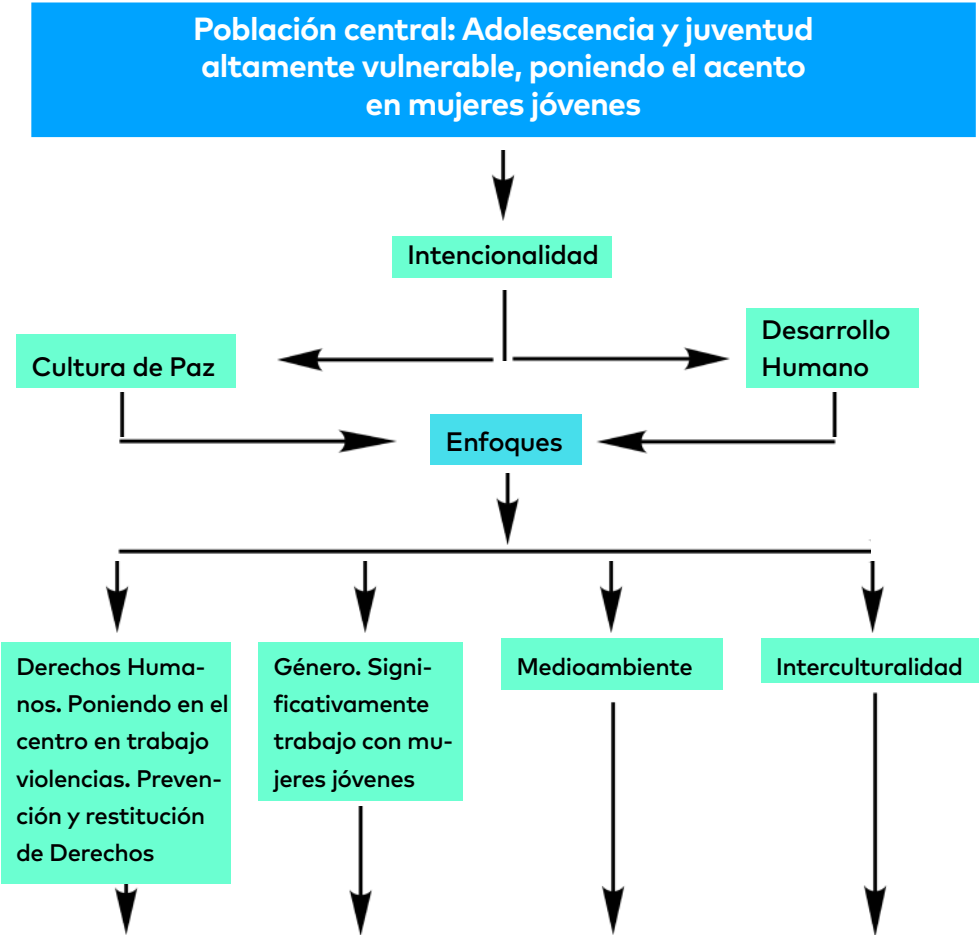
Población central: Adolescencia y juventud altamente vulnerable, poniendo el acento en mujeres jóvenes

Intencionalidad

Cultura de Paz

Desarrollo Humano

Enfoques

Derechos Humanos. Poniendo en el centro en trabajo violencias. Prevención y restitución de Derechos

Género. Significativamente trabajo con mujeres jóvenes

Medioambiente

Interculturalidad